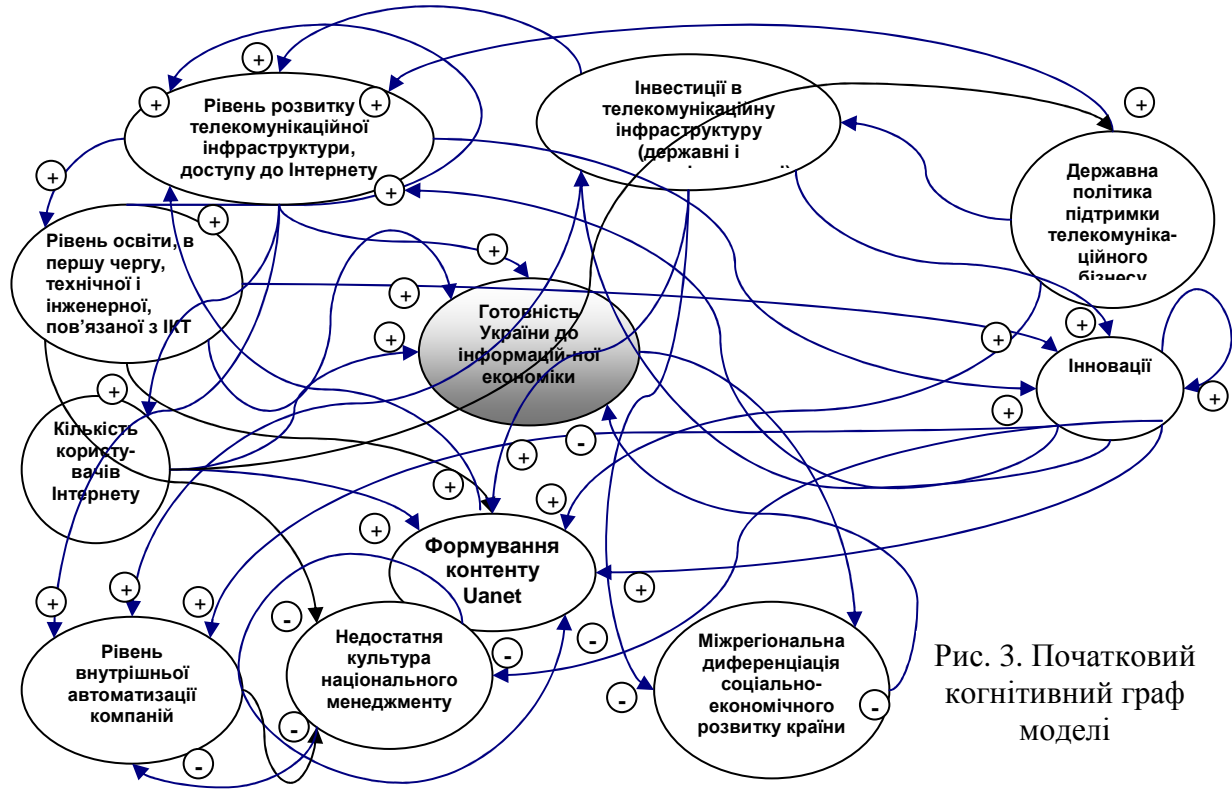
Рівень розвитку телекомунікаційної інфраструктури, доступу до Інтернету

Інвестиції в телекомунікаційну інфраструктуру (державні і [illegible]

Державна політика підтримки телекомуніка-ційного бізнесу

Рівень освіти, в першу чергу, технічної і інженерної, пов'язаної з ІКТ

Готовність України до інформацій-ної економіки

Інновації

Кількість користу-вачів Інтернету

Формування контенту Uanet

Рівень внутрішньої автоматизації компаній

Недостатня культура національного менеджменту

Міжрегіональна диференціація соціально-економічного розвитку країни

Рис. 3. Початковий когнітивний граф моделі

+ + + + + + + + + + + + + + + + + + + + + + + + + + +
- - - - - - - - - -